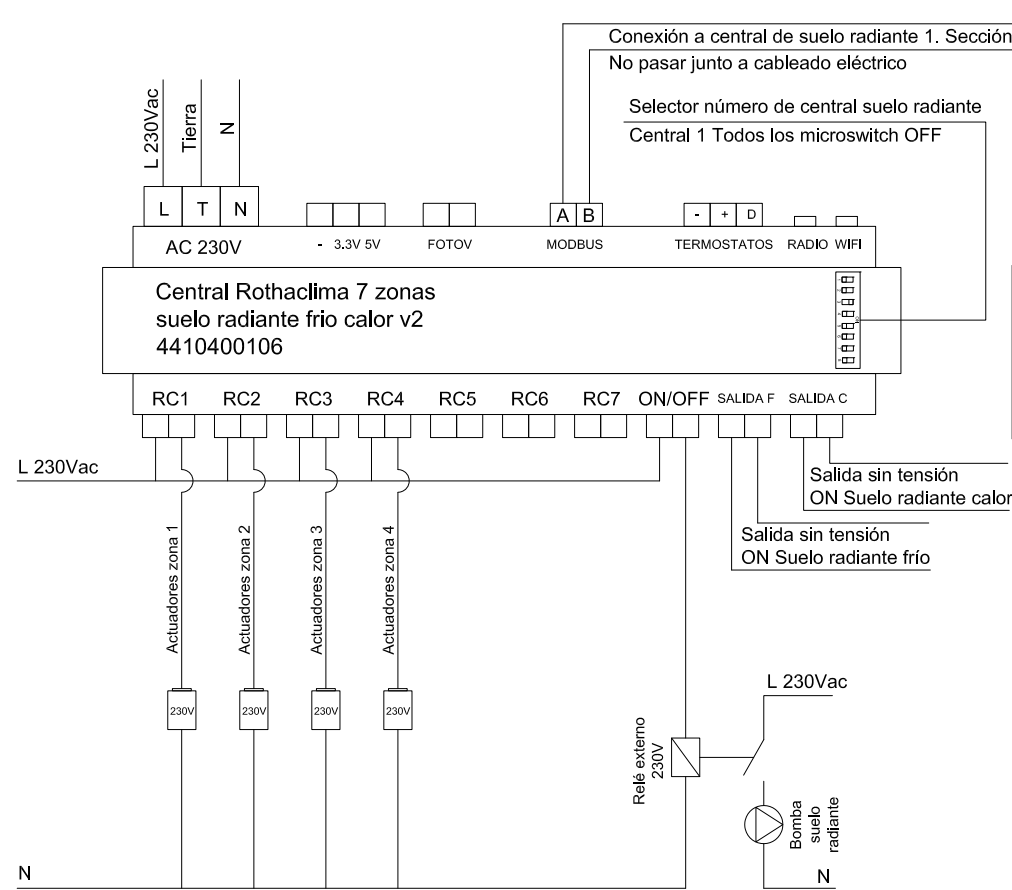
Conexión a central de suelo radiante 1. Sección
No pasar junto a cableado eléctrico

Selector número de central suelo radiante
Central 1 Todos los microswitch OFF

L 230Vac
Tierra
N

L T N

AC 230V

- 3.3V 5V

FOTOV

A B
MODBUS

- + D
TERMOSTATOS

RADIO WIFI

Central Rothaclima 7 zonas
suelo radiante frio calor v2
4410400106

RC1 RC2 RC3 RC4 RC5 RC6 RC7 ON/OFF SALIDA F SALIDA C

L 230Vac

Salida sin tensión
ON Suelo radiante calor

Salida sin tensión
ON Suelo radiante frío

Actuadores zona 1
Actuadores zona 2
Actuadores zona 3
Actuadores zona 4

230V 230V 230V 230V

L 230Vac

Relé externo
230V

Bomba
suelo
radiante

N

N